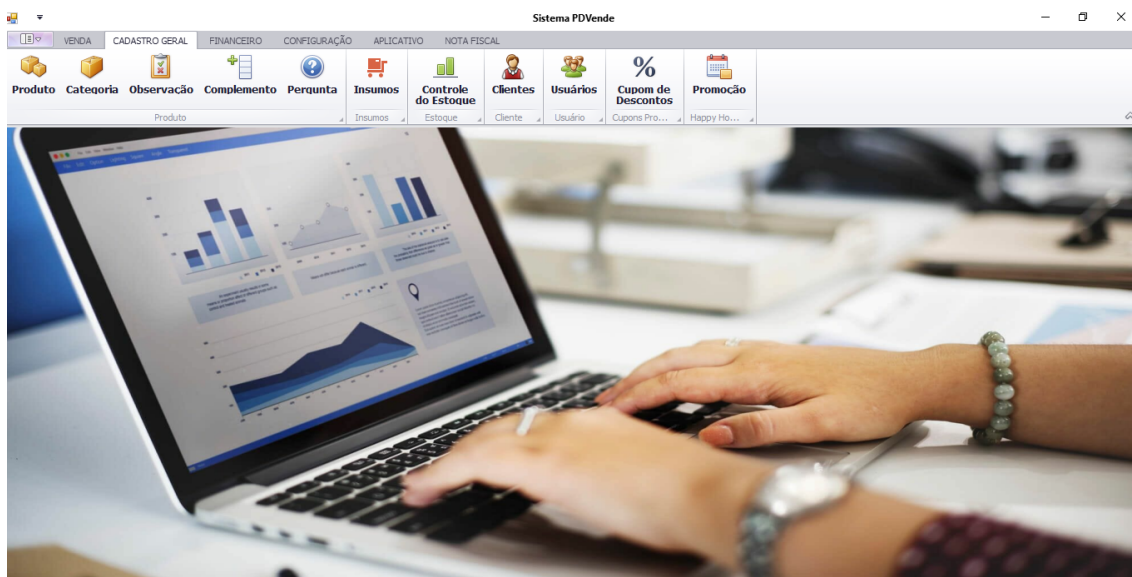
Sistema PDVende

VENDA CADASTRO GERAL FINANCEIRO CONFIGURAÇÃO APLICATIVO NOTA FISCAL

Produto Categoria Observacão Complemento Pergunta
Produto

Insumos
Insumos

Controle do Estoque
Estoque

Clientes
Cliente

Usuários
Usuário

Cupom de Descontos
Cupons Pro...

Promoção
Happy Ho...